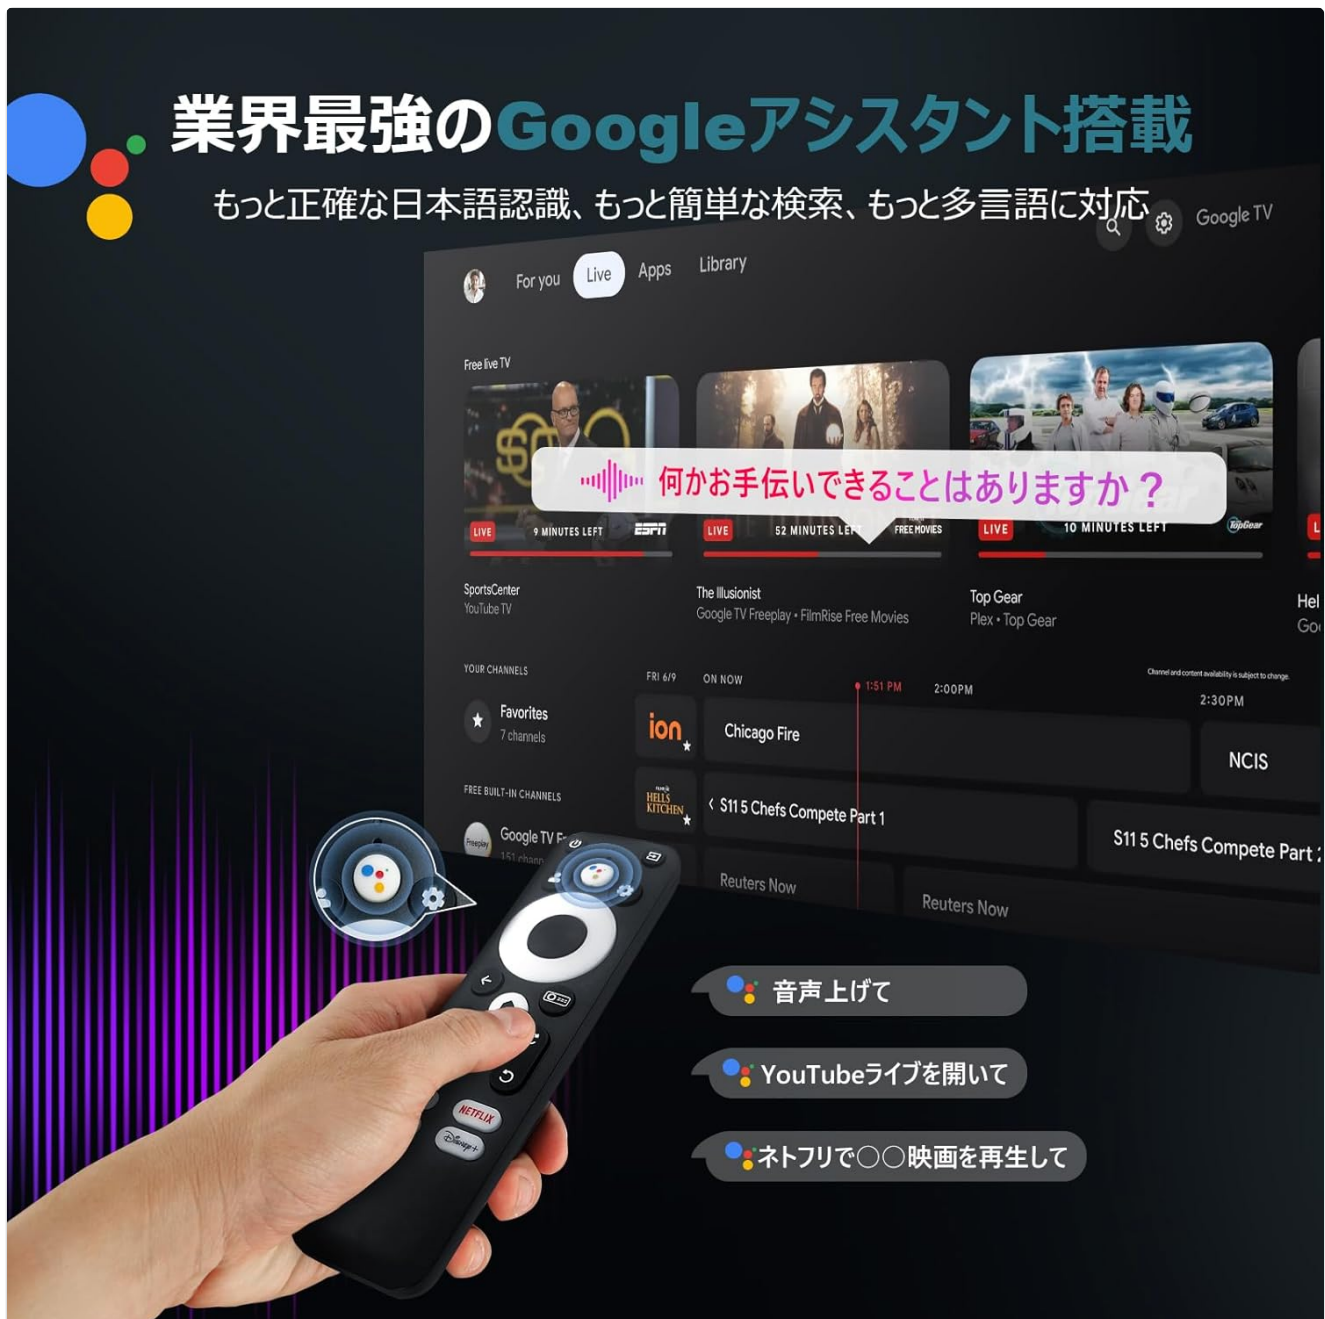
業界最強のGoogleアシスタント搭載

もっと正確な日本語認識、もっと簡単な検索、もっと多言語に対応

Google TV

For you Live Apps Library

Free live TV

何かお手伝いできることはありますか？

LIVE 9 MINUTES LEFT ESPN

LIVE 52 MINUTES LEFT FREE MOVIES

LIVE 10 MINUTES LEFT TopGear

SportsCenter
YouTube TV

The Illusionist
Google TV Freeplay • FilmRise Free Movies

Top Gear
Plex • Top Gear

Hel
Go

YOUR CHANNELS

Favorites
7 channels

FREE BUILT-IN CHANNELS

Google TV F
151 chann

FRI 6/9 ON NOW 1:51 PM 2:00PM 2:30PM

Channel and content availability is subject to change.

ion Chicago Fire NCIS

HELL'S KITCHEN S11 5 Chefs Compete Part 1 S11 5 Chefs Compete Part

Reuters Now Reuters Now

NETFLIX

Disney+

音声上げて

YouTubeライブを開いて

ネトフリで〇〇映画を再生して